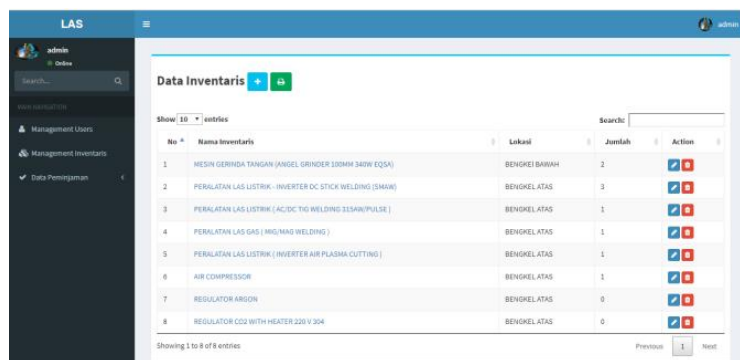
LAS

≡

admin

admin

Online

Search...

MAIN NAVIGATION

Management Users

Management Inventaris

Data Peminjaman

Data Inventaris + 

Show 10 entries

Search:

| No | Nama Inventaris | Lokasi | Jumlah | Action |
|---|---|---|---|---|
| 1 | MESIN GERINDA TANGAN (ANGEL GRINDER 100MM 340W EQSA) | BENGKEL BAWAH | 2 | |
| 2 | PERALATAN LAS LISTRIK - INVERTER DC STICK WELDING (SMAW) | BENGKEL ATAS | 3 | |
| 3 | PERALATAN LAS LISTRIK ( AC/DC TIG WELDING 315AW/PULSE ) | BENGKEL ATAS | 1 | |
| 4 | PERALATAN LAS GAS ( MIG/MAG WELDING ) | BENGKEL ATAS | 1 | |
| 5 | PERALATAN LAS LISTRIK ( INVERTER AIR PLASMA CUTTING ) | BENGKEL ATAS | 1 | |
| 6 | AIR COMPRESSOR | BENGKEL ATAS | 1 | |
| 7 | REGULATOR ARGON | BENGKEL ATAS | 0 | |
| 8 | REGULATOR CO2 WITH HEATER 220 V 304 | BENGKEL ATAS | 0 | |

Showing 1 to 8 of 8 entries

Previous 1 Next